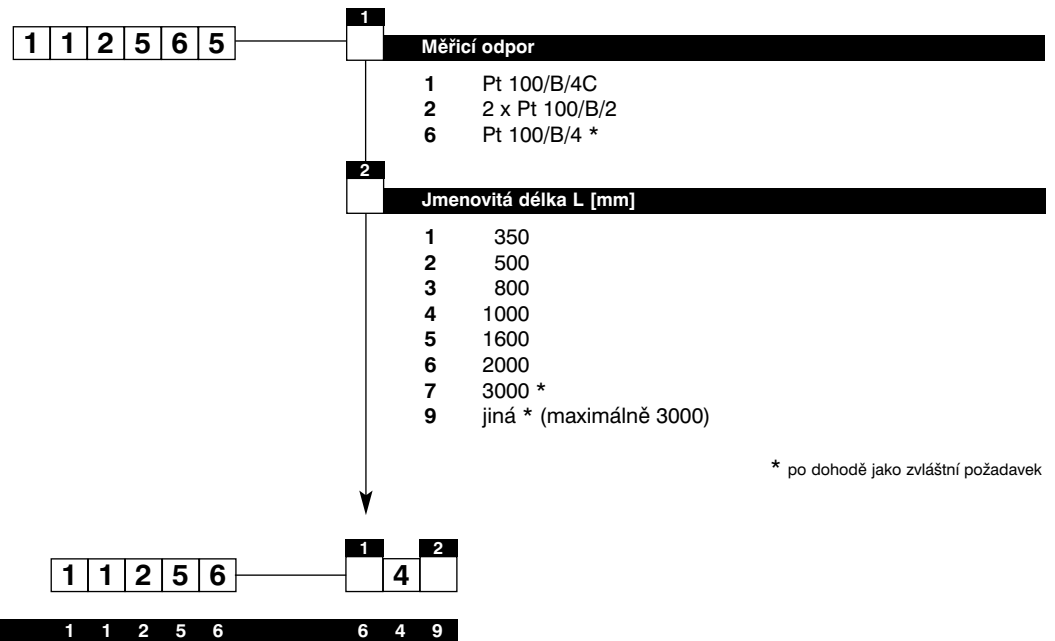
1 1 2 5 6 5

1

Měřicí odpor

1 Pt 100/B/4C
2 2 x Pt 100/B/2
6 Pt 100/B/4 *

2

Jmenovitá délka L [mm]

1 350
2 500
3 800
4 1000
5 1600
6 2000
7 3000 *
9 jiná * (maximálně 3000)

* po dohodě jako zvláštní požadavek

1 2

1 1 2 5 6 4

1 1 2 5 6 6 4 9